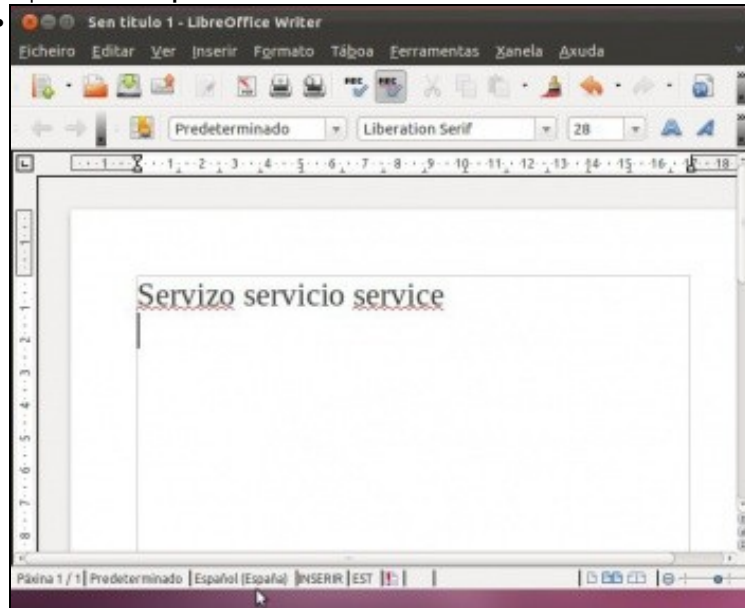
Sen título 1 - LibreOffice Writer

Ficheiro Editar Ver Inserir Formato Táboa Ferramentas Xanela Axuda

Predeterminado Liberation Serif 28

Servizo servicio service

Páxina 1 / 1 Predeterminado Español (España) INSERIR EST